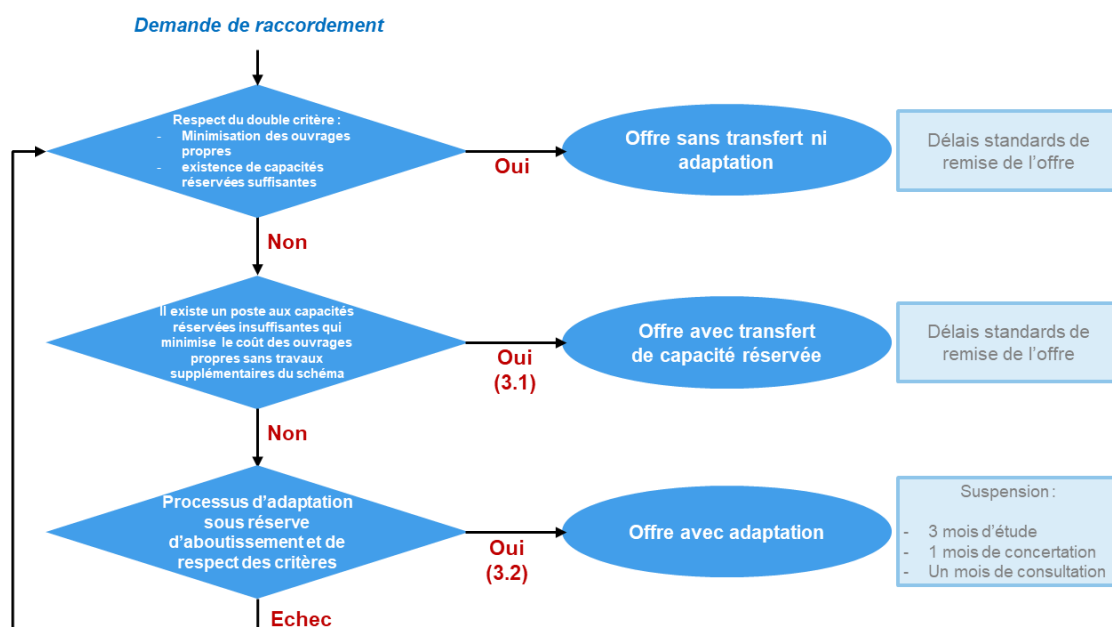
Demande de raccordement

Respect du double critère :
- Minimisation des ouvrages propres
- existence de capacités réservées suffisantes

Oui

Offre sans transfert ni adaptation

Délais standards de remise de l'offre

Non

Il existe un poste aux capacités réservées insuffisantes qui minimise le coût des ouvrages propres sans travaux supplémentaires du schéma

Oui (3.1)

Offre avec transfert de capacité réservée

Délais standards de remise de l'offre

Non

Processus d'adaptation sous réserve d'aboutissement et de respect des critères

Oui (3.2)

Offre avec adaptation

Suspension :
- 3 mois d'étude
- 1 mois de concertation
- Un mois de consultation

Echec